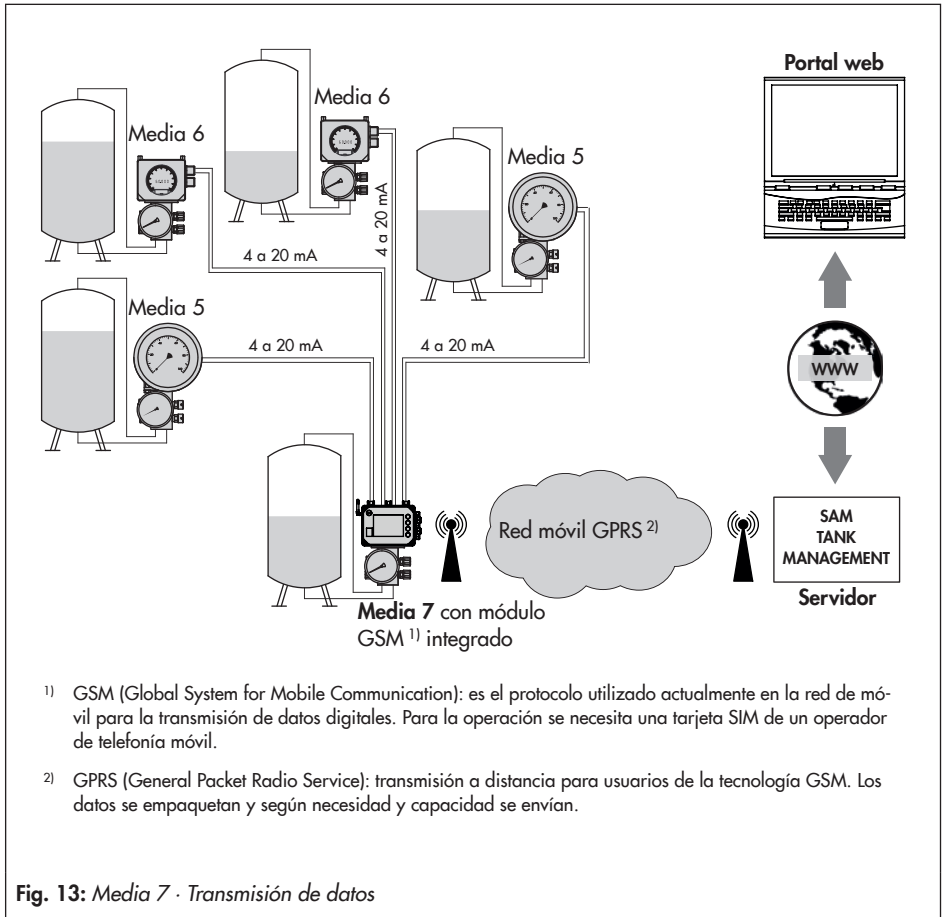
Portal web

Media 6

Media 6

Media 5

4 a 20 mA

4 a 20 mA

Media 5

4 a 20 mA

4 a 20 mA

WWW

Red móvil GPRS $^{2)}$

SAM TANK MANAGEMENT

Servidor

**Media 7** con módulo GSM $^{1)}$ integrado

$^{1)}$ GSM (Global System for Mobile Communication): es el protocolo utilizado actualmente en la red de móvil para la transmisión de datos digitales. Para la operación se necesita una tarjeta SIM de un operador de telefonía móvil.

$^{2)}$ GPRS (General Packet Radio Service): transmisión a distancia para usuarios de la tecnología GSM. Los datos se empaquetan y según necesidad y capacidad se envían.

**Fig. 13:** *Media 7 · Transmisión de datos*